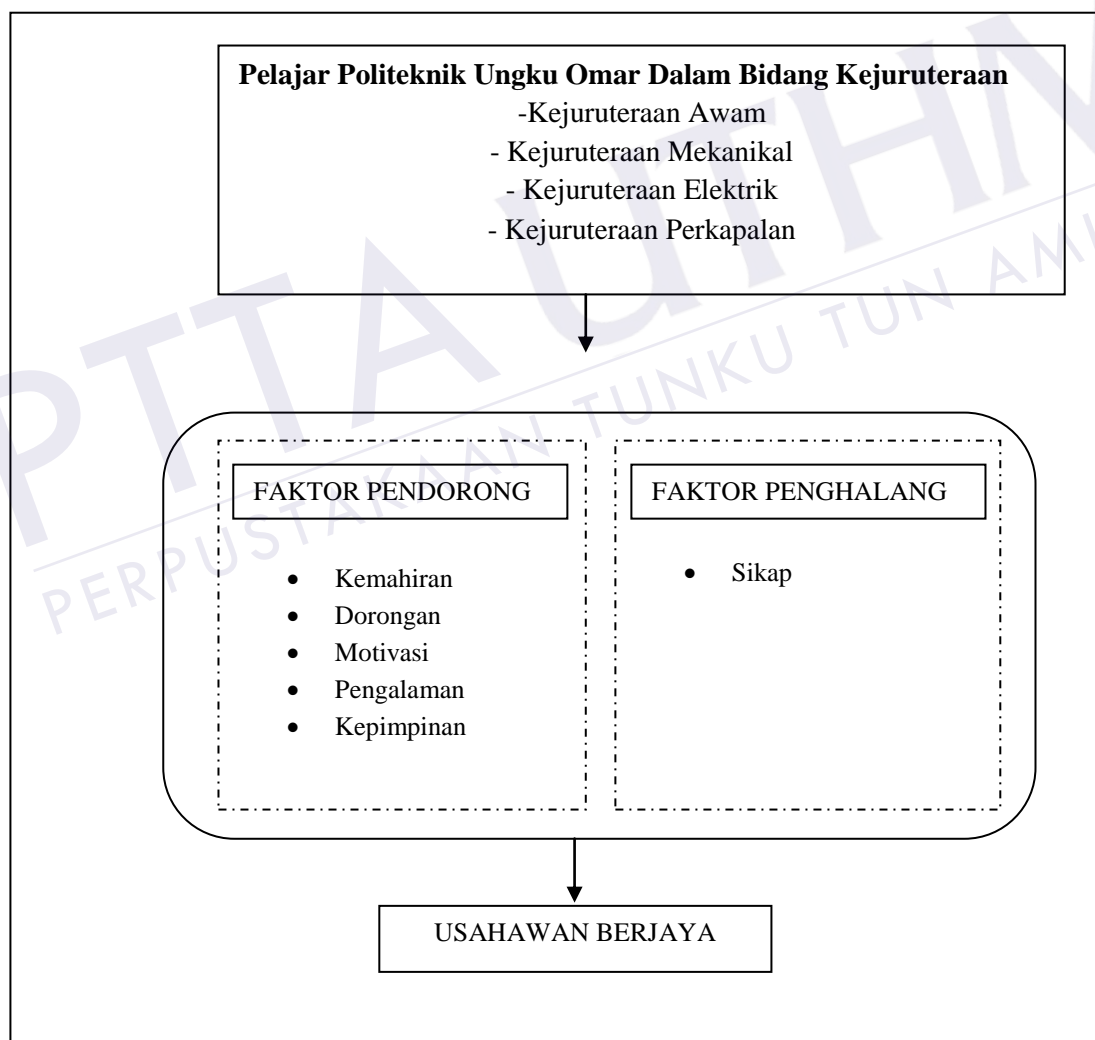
**Pelajar Politeknik Ungku Omar Dalam Bidang Kejuruteraan**
-Kejuruteraan Awam
- Kejuruteraan Mekanikal
- Kejuruteraan Elektrik
- Kejuruteraan Perkapalan

FAKTOR PENDORONG

- Kemahiran
- Dorongan
- Motivasi
- Pengalaman
- Kepimpinan

FAKTOR PENGHALANG

- Sikap

USAHAWAN BERJAYA

PERPUSTAKAAN TUNKU TUN AMINAH

PTTA UTHM